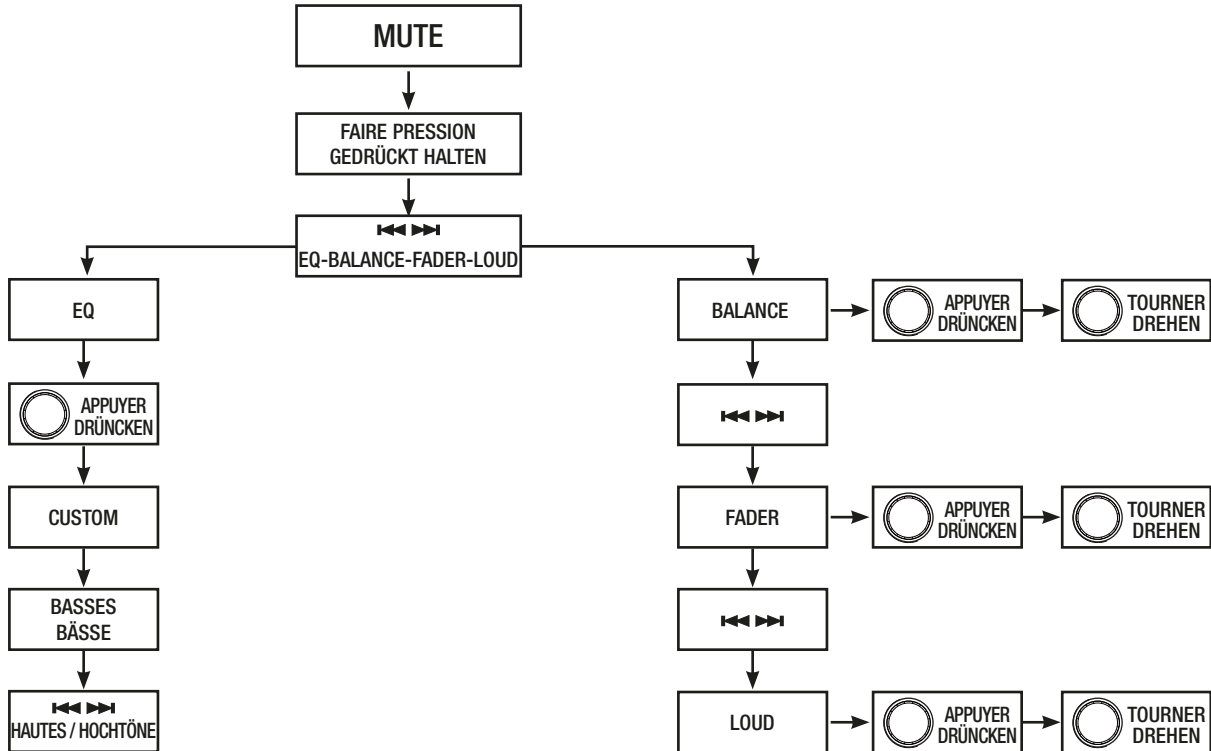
MUTE

FAIRE PRESSION
GEDRÜCKT HALTEN

⏮ ⏭
EQ-BALANCE-FADER-LOUD

EQ

APPUYER
DRÜNCKEN

CUSTOM

BASSES
BÄSSE

⏮ ⏭
HAUTES / HOCHTÖNE

BALANCE

APPUYER
DRÜNCKEN

TOURNER
DREHEN

⏮ ⏭

FADER

APPUYER
DRÜNCKEN

TOURNER
DREHEN

⏮ ⏭

LOUD

APPUYER
DRÜNCKEN

TOURNER
DREHEN